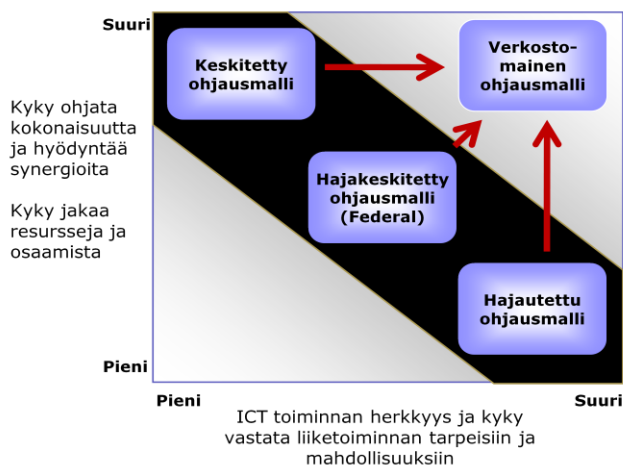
Suuri

Kyky ohjata kokonaisuutta ja hyödyntää synergioita

Kyky jakaa resursseja ja osaamista

Pieni

Keskitetty ohjausmalli

Verkostomainen ohjausmalli

Hajakeskitetty ohjausmalli (Federal)

Hajautettu ohjausmalli

Pieni

Suuri

ICT toiminnan herkkyys ja kyky vastata liiketoiminnan tarpeisiin ja mahdollisuuksiin